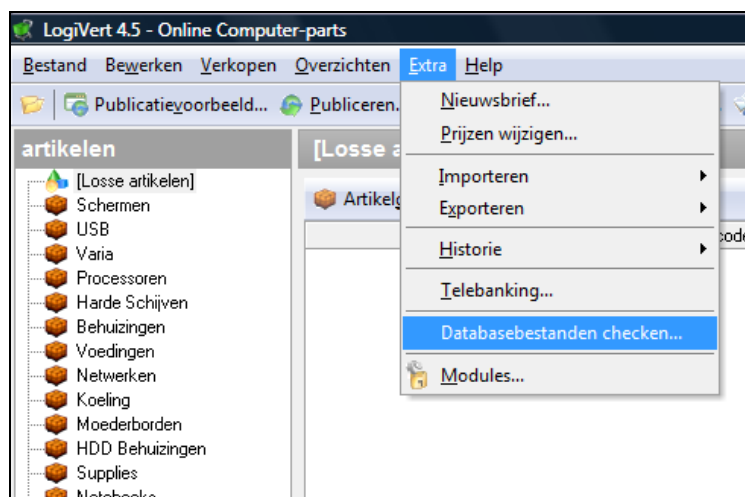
LogiVert 4.5 - Online Computer-parts

Bestand Bewerken Verkopen Overzichten Extra Help

Publicatievoorbeeld... Publiceren.

artikelen

[Losse a

[Losse artikelen]
Schermen
USB
Varia
Processoren
Harde Schijven
Behuizingen
Voedingen
Netwerken
Koeling
Moederborden
HDD Behuizingen
Supplies
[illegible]

Artikelg

code

Nieuwsbrief...
Prijzen wijzigen...
Importeren
Exporteren
Historie
Telebanking...
Databasebestanden checken...
Modules...